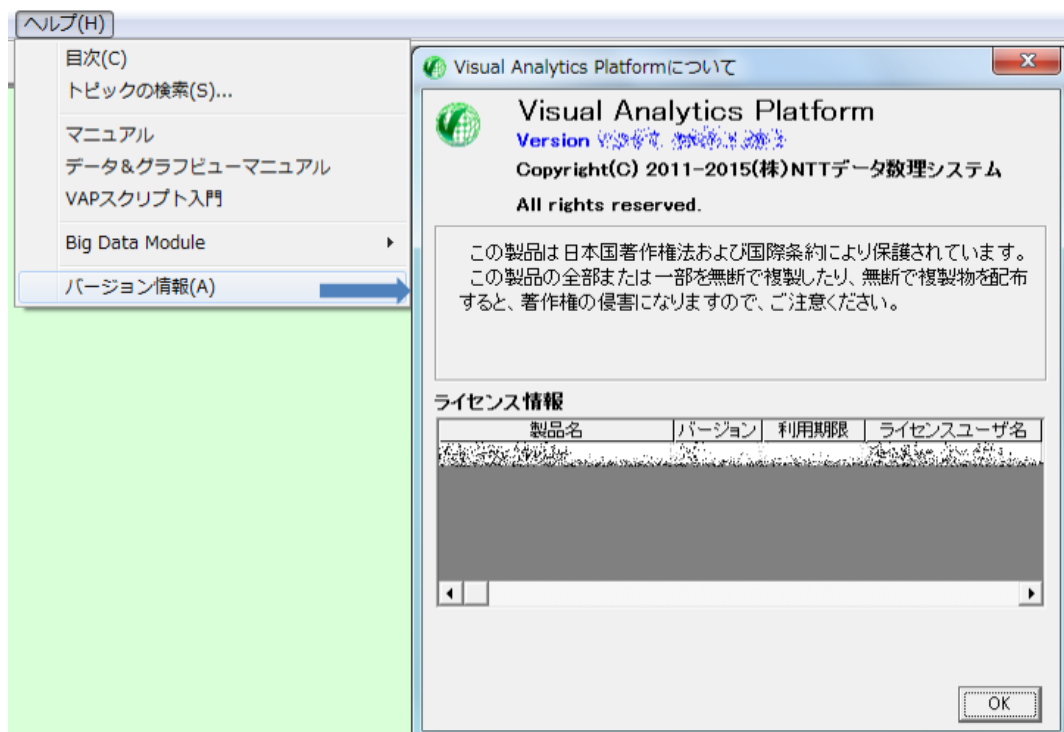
ヘルプ(H)

目次(C)
トピックの検索(S)...

マニュアル
データ&グラフビューマニュアル
VAPスクリプト入門

Big Data Module

バージョン情報(A)

Visual Analytics Platformについて

Visual Analytics Platform
Version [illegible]
Copyright(C) 2011-2015(株)NTTデータ数理システム
All rights reserved.

この製品は日本国著作権法および国際条約により保護されています。
この製品の全部または一部を無断で複製したり、無断で複製物を配布すると、著作権の侵害になりますので、ご注意ください。

ライセンス情報

| 製品名 | バージョン | 利用期限 | ライセンスユーザ名 |
|---|---|---|---|
| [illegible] | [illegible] | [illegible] | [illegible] |

OK